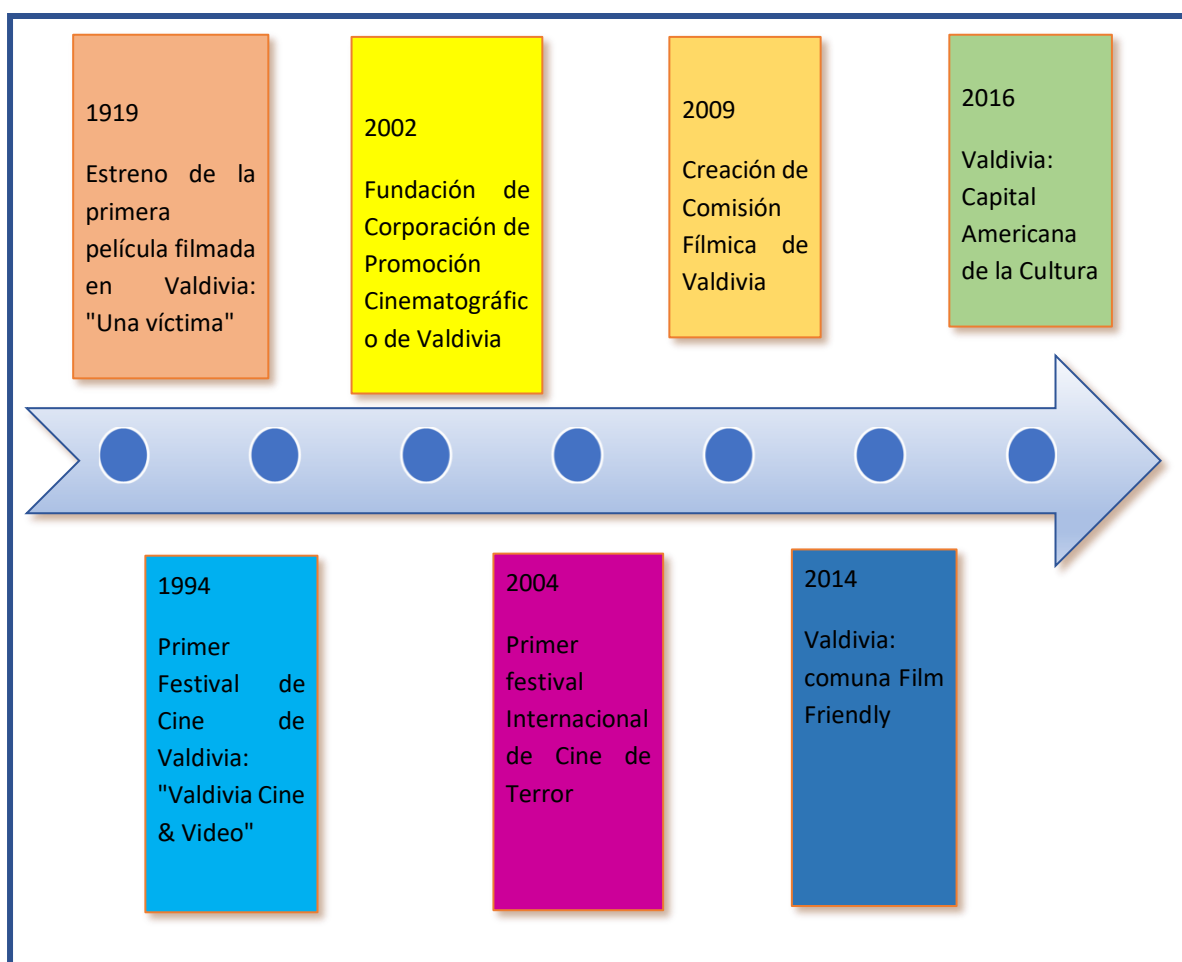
1919

Estreno de la primera película filmada en Valdivia: "Una víctima"

1994

Primer Festival de Cine de Valdivia: "Valdivia Cine & Video"

2002

Fundación de Corporación de Promoción Cinematográfico de Valdivia

2004

Primer festival Internacional de Cine de Terror

2009

Creación de Comisión Fílmica de Valdivia

2014

Valdivia: comuna Film Friendly

2016

Valdivia: Capital Americana de la Cultura